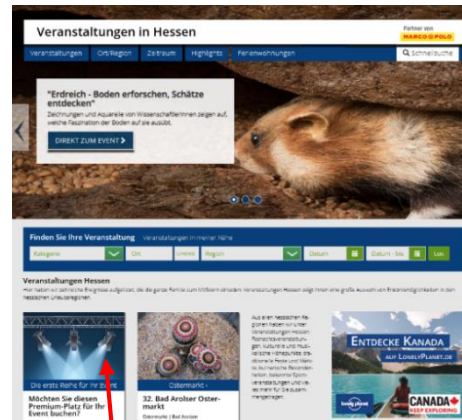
Veranstaltungen in Hessen

Partner von MARCO POLO

Veranstaltungen | Ort/Region | Zeitraum | Highlights | Ferienwohnungen | Schnellsuche

"Erdreich - Boden erforschen, Schätze entdecken"

Zeichnungen und Aquarelle von Wissenschaftlerinnen zeigen auf, welche Faszination der Boden auf uns ausübt.

DIREKT ZUM EVENT >

Finden Sie Ihre Veranstaltung | Veranstaltungen in meiner Nähe

Kategorie | Ort | Umkreis | Region | Datum | Datum - bis | Los

Veranstaltungen Hessen

Hier haben wir zahlreiche Ereignisse aufgelistet, die die ganze Familie zum Mitfeiern einladen. Veranstaltungen Hessen zeigt Ihnen eine große Auswahl von Freizeitmöglichkeiten in den hessischen Urlaubsregionen.

Die erste Reihe für Ihr Event

Möchten Sie diesen Premium-Platz für Ihr Event buchen?

Ostermarkt -

32. Bad Arolser Ostermarkt

Ostermarkt | Bad Arolsen

Aus allen hessischen Regionen haben wir unter Veranstaltungen Hessen Floh- und Kunsthandwerkermärkte, kulturelle und musikalische Highlights, traditionelle Feste und Märkte, kulinarische Besonderheiten, Ausstellungen, Veranstaltungen und vieles mehr für Sie zusammengetragen.

ENTDECKE KANADA AUF LONELYPLANET.DE

lonely planet

CANADA KEEP EXPLORING